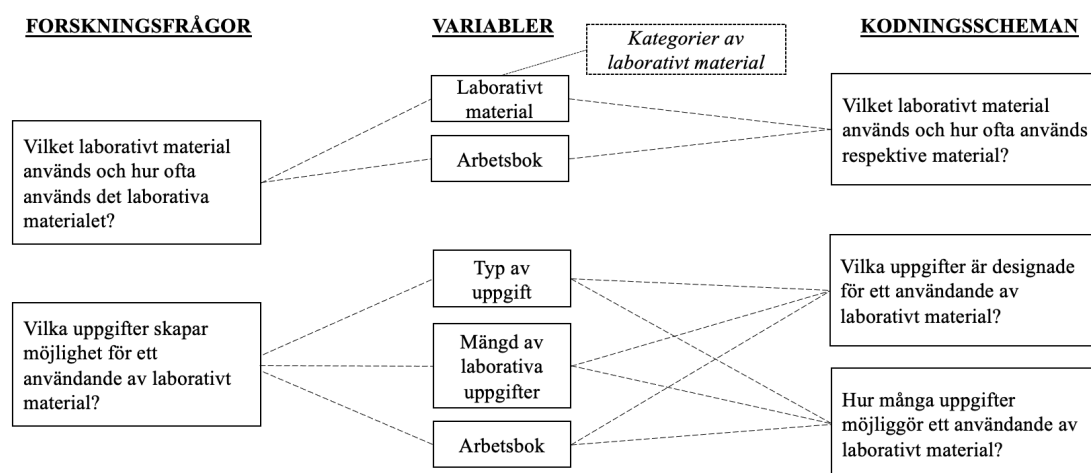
FORSKNINGSFRÅGOR

VARIABLER

KODNINGSSCHEMAN

Kategorier av laborativt material

Laborativt material

Arbetsbok

Vilket laborativt material används och hur ofta används det laborativa materialet?

Vilket laborativt material används och hur ofta används respektive material?

Typ av uppgift

Mängd av laborativa uppgifter

Arbetsbok

Vilka uppgifter skapar möjlighet för ett användande av laborativt material?

Vilka uppgifter är designade för ett användande av laborativt material?

Hur många uppgifter möjliggör ett användande av laborativt material?